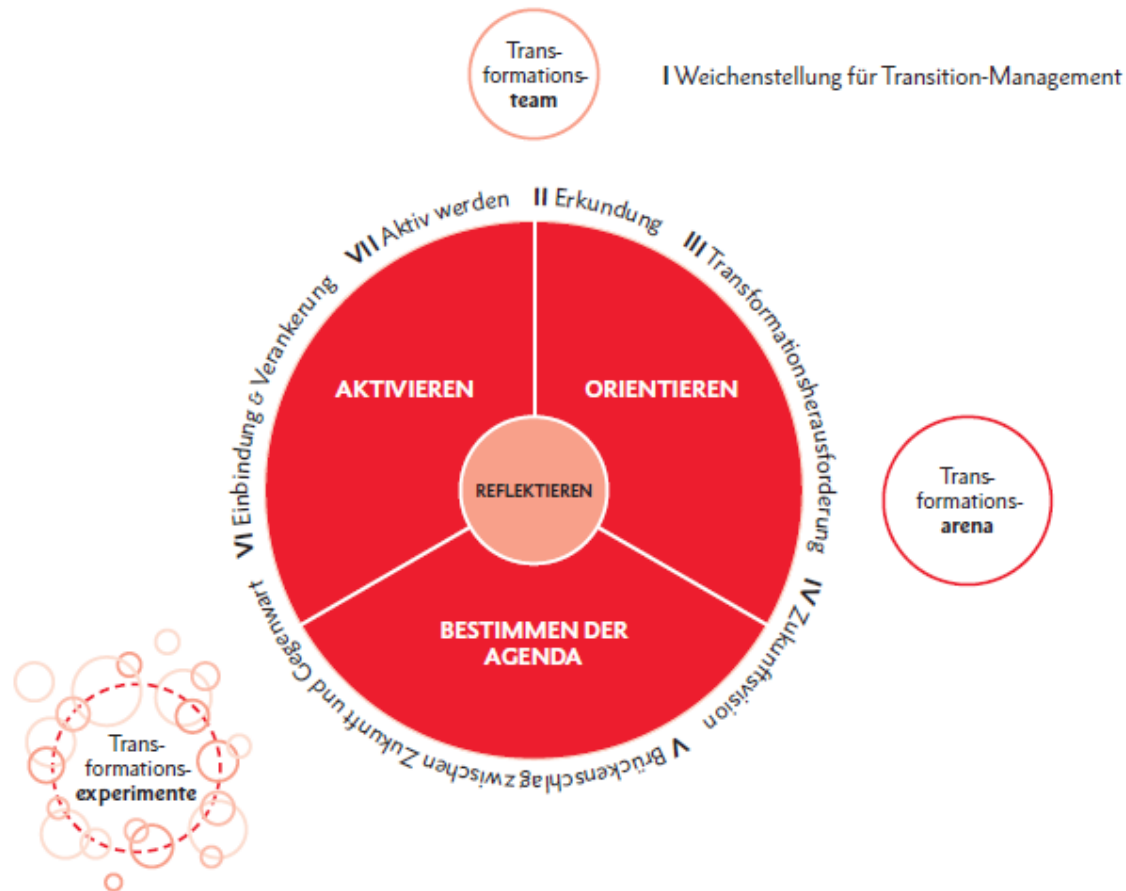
Transformationsteam

I Weichenstellung für Transition-Management

VII Aktiv werden

II Erkundung

III Transformationsherausforderung

VI Einbindung & Verankerung

AKTIVIEREN

ORIENTIEREN

REFLEKTIEREN

Transformationsarena

IV Zukunftsvision

BESTIMMEN DER AGENDA

V Brückenschlag zwischen Zukunft und Gegenwart

Transformationsexperimente